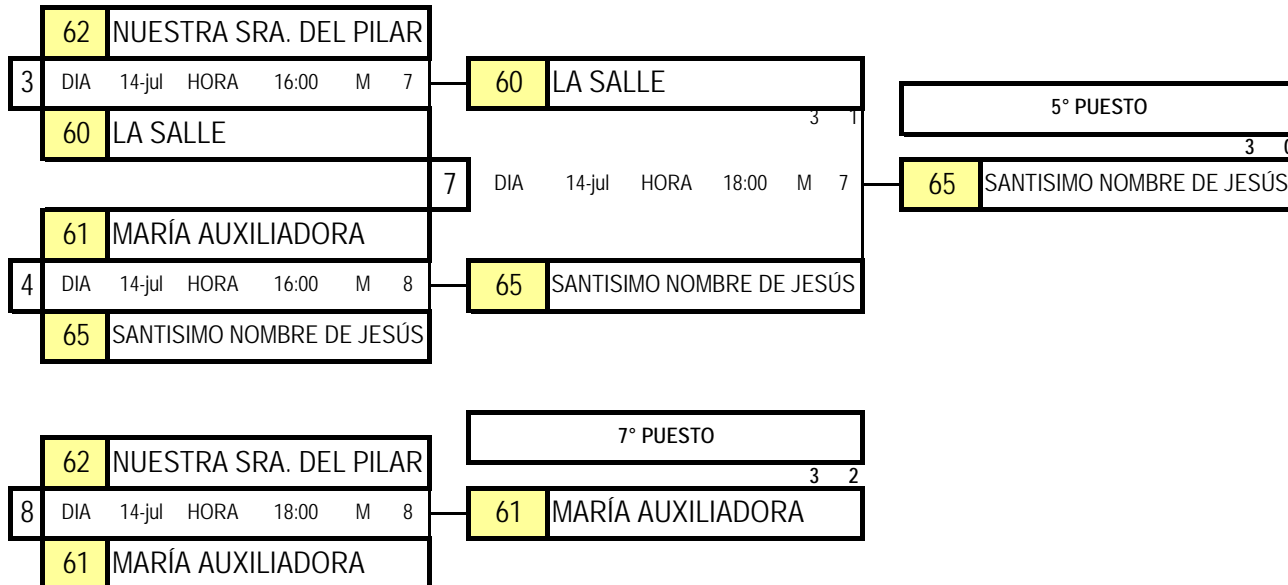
62 NUESTRA SRA. DEL PILAR

3 DIA 14-jul HORA 16:00 M 7

60 LA SALLE

60 LA SALLE

3 1

7 DIA 14-jul HORA 18:00 M 7

5° PUESTO

3 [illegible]

65 SANTISIMO NOMBRE DE JESÚS

61 MARÍA AUXILIADORA

4 DIA 14-jul HORA 16:00 M 8

65 SANTISIMO NOMBRE DE JESÚS

65 SANTISIMO NOMBRE DE JESÚS

7° PUESTO

3 2

62 NUESTRA SRA. DEL PILAR

8 DIA 14-jul HORA 18:00 M 8

61 MARÍA AUXILIADORA

61 MARÍA AUXILIADORA